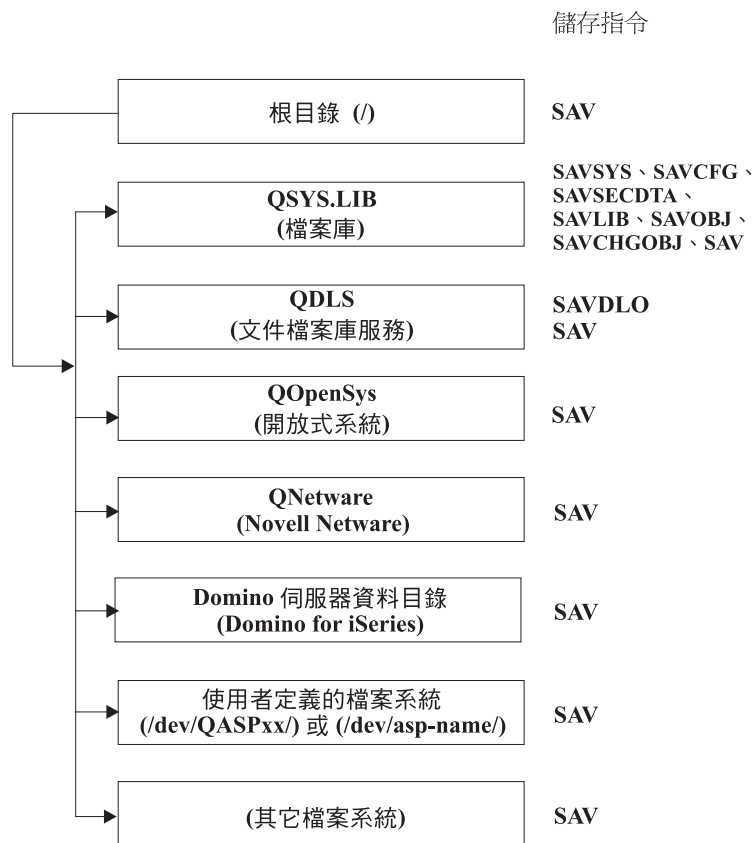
儲存指令

根目錄 (/)

SAV

QSYS.LIB
(檔案庫)

SAVSYS、SAVCFG、SAVSECDTA、SAVLIB、SAVOBJ、SAVCHGOBJ、SAV

QDLS
(文件檔案庫服務)

SAVDLO
SAV

QOpenSys
(開放式系統)

SAV

QNetware
(Novell Netware)

SAV

Domino 伺服器資料目錄
(Domino for iSeries)

SAV

使用者定義的檔案系統
(/dev/QASPxx/) 或 (/dev/asp-name/)

SAV

(其它檔案系統)

SAV